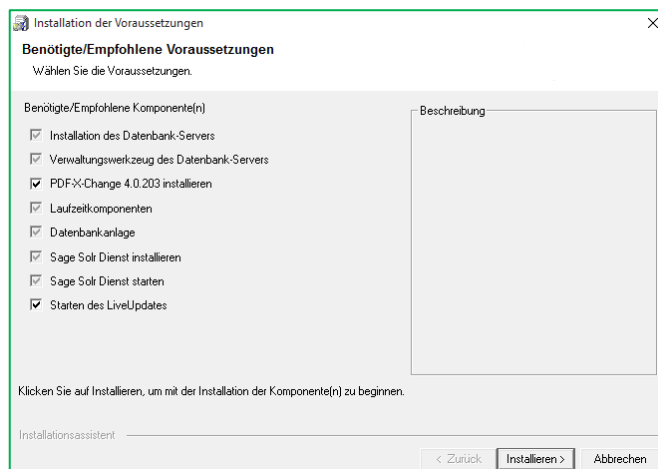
Installation der Voraussetzungen

Benötigte/Empfohlene Voraussetzungen
Wählen Sie die Voraussetzungen.

Benötigte/Empfohlene Komponente(n)

Installation des Datenbank-Servers
Verwaltungswerkzeug des Datenbank-Servers
PDF-X-Change 4.0.203 installieren
Laufzeitkomponenten
Datenbankanlage
Sage Solr Dienst installieren
Sage Solr Dienst starten
Starten des LiveUpdates

Beschreibung

Klicken Sie auf Installieren, um mit der Installation der Komponente(n) zu beginnen.

Installationsassistent

< Zurück
Installieren >
Abbrechen